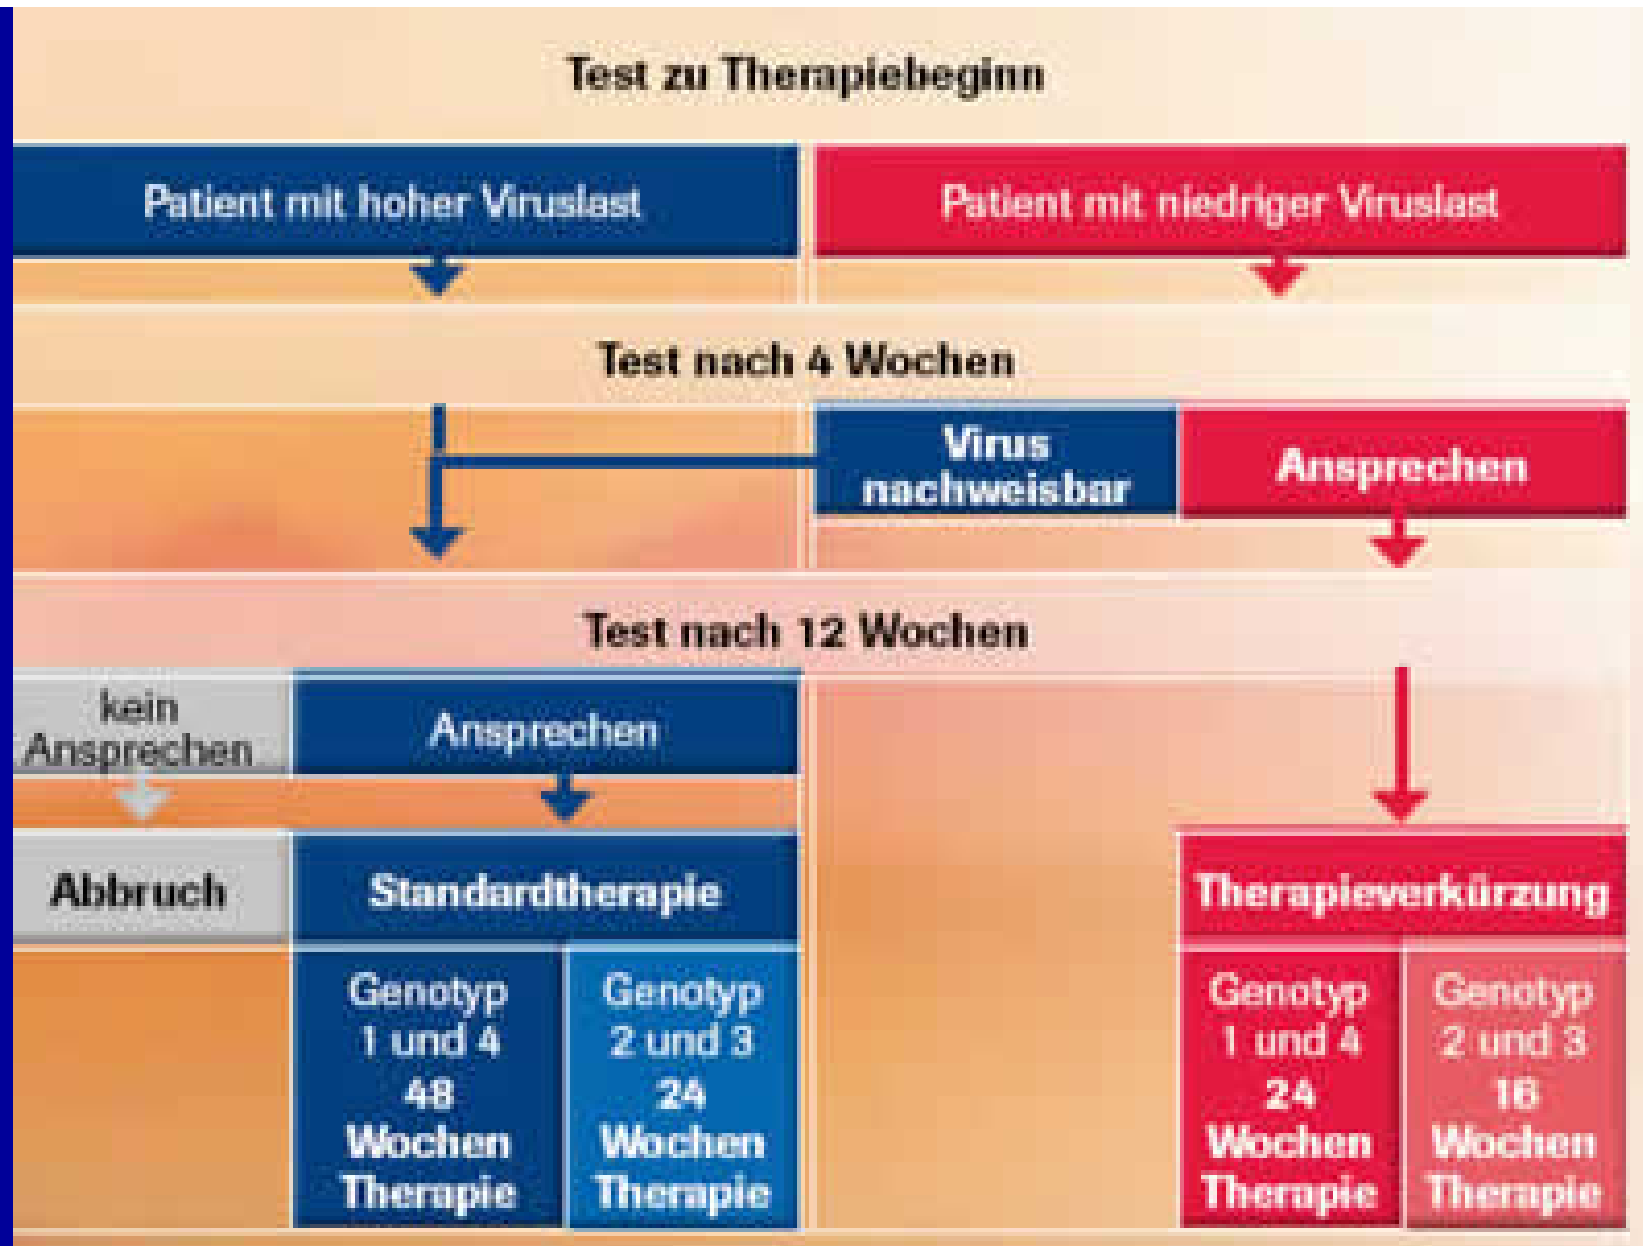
Test zu Therapiebeginn

Patient mit hoher Viruslast

Patient mit niedriger Viruslast

Test nach 4 Wochen

Virus nachweisbar

Ansprechen

Test nach 12 Wochen

kein Ansprechen

Ansprechen

Abbruch

Standardtherapie

Therapieverkürzung

Genotyp 1 und 4 48 Wochen Therapie

Genotyp 2 und 3 24 Wochen Therapie

Genotyp 1 und 4 24 Wochen Therapie

Genotyp 2 und 3 16 Wochen Therapie